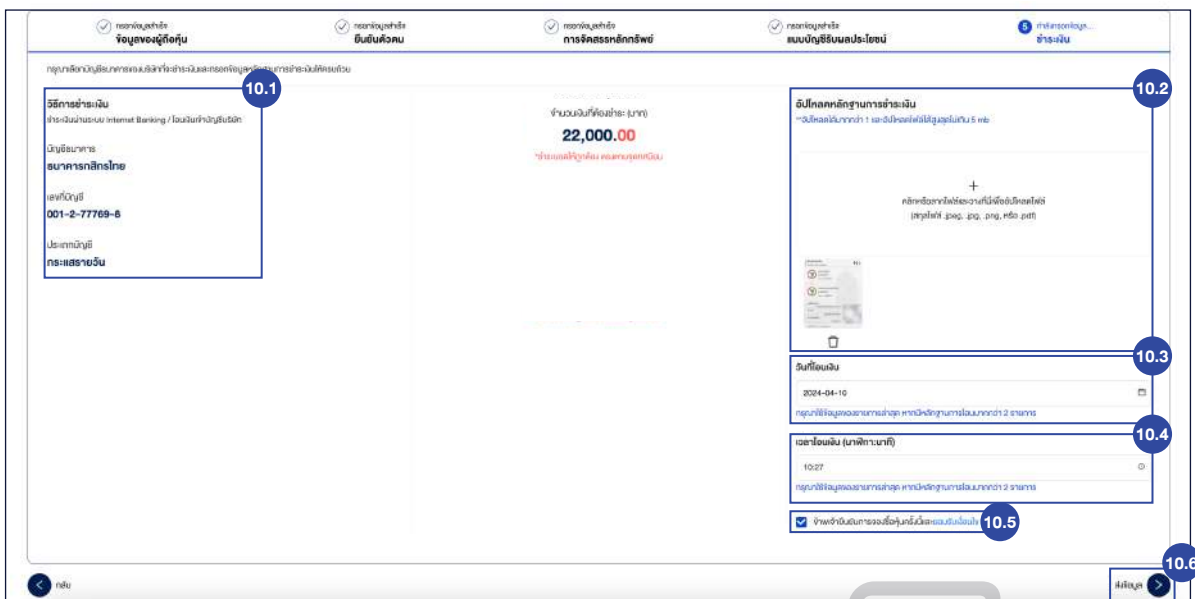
กรอกข้อมูลสำเร็จ
ข้อมูลของผู้ถือหุ้น

กรอกข้อมูลสำเร็จ
ยืนยันตัวตน

กรอกข้อมูลสำเร็จ
การจัดสรรหลักทรัพย์

กรอกข้อมูลสำเร็จ
แบบบัญชีรับผลประโยชน์

5 กำลังกรอกข้อมูล...
ชำระเงิน

กรุณาเลือกบัญชีธนาคารของบริษัทที่จะชำระเงินและกรอกข้อมูลหลักฐานการชำระเงินให้ครบถ้วน

10.1

วิธีการชำระเงิน
ชำระเงินผ่านระบบ Internet Banking / โอนเงินเข้าบัญชีบริษัท

บัญชีธนาคาร
ธนาคารกสิกรไทย

เลขที่บัญชี
001-2-77769-8

ประเภทบัญชี
กระแสรายวัน

จำนวนเงินที่ต้องชำระ (บาท)
22,000.00
*จำนวนเงินที่ถูกต้อง ครบตามจำนวนทุกหน่วย

10.2

อัปโหลดหลักฐานการชำระเงิน
**อัปโหลดได้มากกว่า 1 และอัปโหลดไฟล์ได้สูงสุดไม่เกิน 5 mb

+
คลิกหรือลากไฟล์มาวางที่นี่เพื่ออัปโหลดไฟล์
(สกุลไฟล์ .jpeg, .jpg, .png, หรือ .pdf)

10.3

วันที่โอนเงิน
2024-04-10
กรุณาใช้ข้อมูลของรายการล่าสุด หากมีหลักฐานการโอนมากกว่า 2 รายการ

10.4

เวลาโอนเงิน (นาฬิกา:นาที)
10:27
กรุณาใช้ข้อมูลของรายการล่าสุด หากมีหลักฐานการโอนมากกว่า 2 รายการ

ข้าพเจ้ายินยันการจองซื้อหุ้นครั้งนี้และยอมรับเงื่อนไข

10.5

กลับ

10.6

ส่งข้อมูล